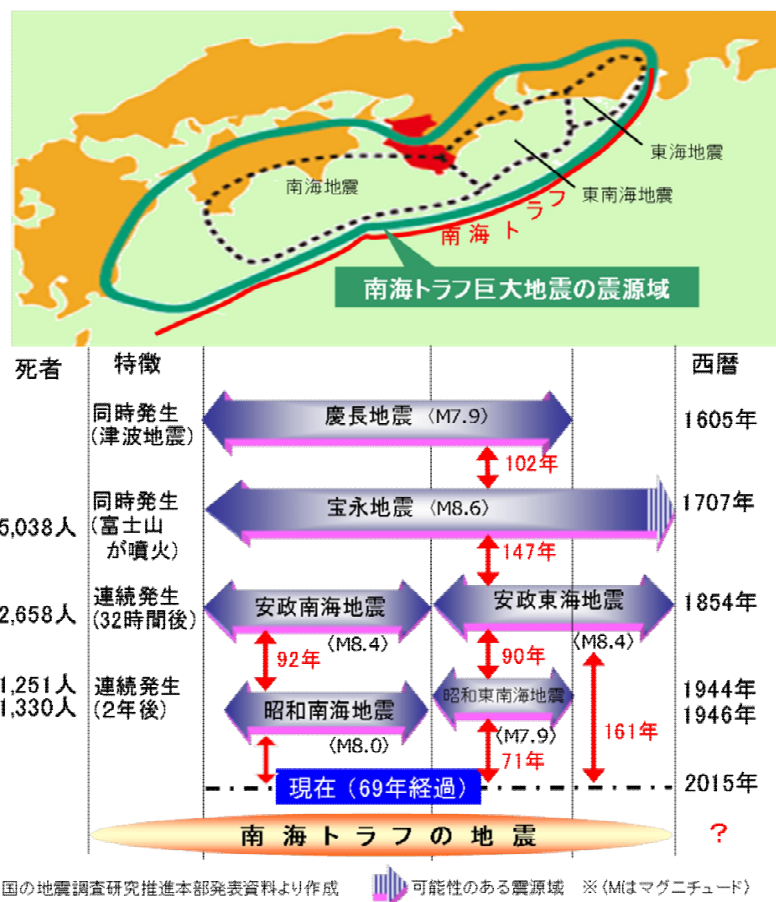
東海地震
東南海地震
南海地震
南海トラフ
南海トラフ巨大地震の震源域

| 死者 | 特徴 | | 西暦 |
|---|---|---|---|
| | 同時発生（津波地震） | 慶長地震（M7.9） | 1605年 |
| | | 102年 | |
| 5,038人 | 同時発生（富士山が噴火） | 宝永地震（M8.6） | 1707年 |
| | | 147年 | |
| 2,658人 | 連続発生（32時間後） | 安政南海地震（M8.4） 安政東海地震（M8.4） | 1854年 |
| | | 92年 90年 | |
| 1,251人 1,330人 | 連続発生（2年後） | 昭和南海地震（M8.0） 昭和東南海地震（M7.9） | 1944年 1946年 |
| | | 71年 161年 | |
| | | 現在（69年経過） | 2015年 |
| | | 南海トラフの地震 | ？ |

国の地震調査研究推進本部発表資料より作成　可能性のある震源域　※（Mはマグニチュード）